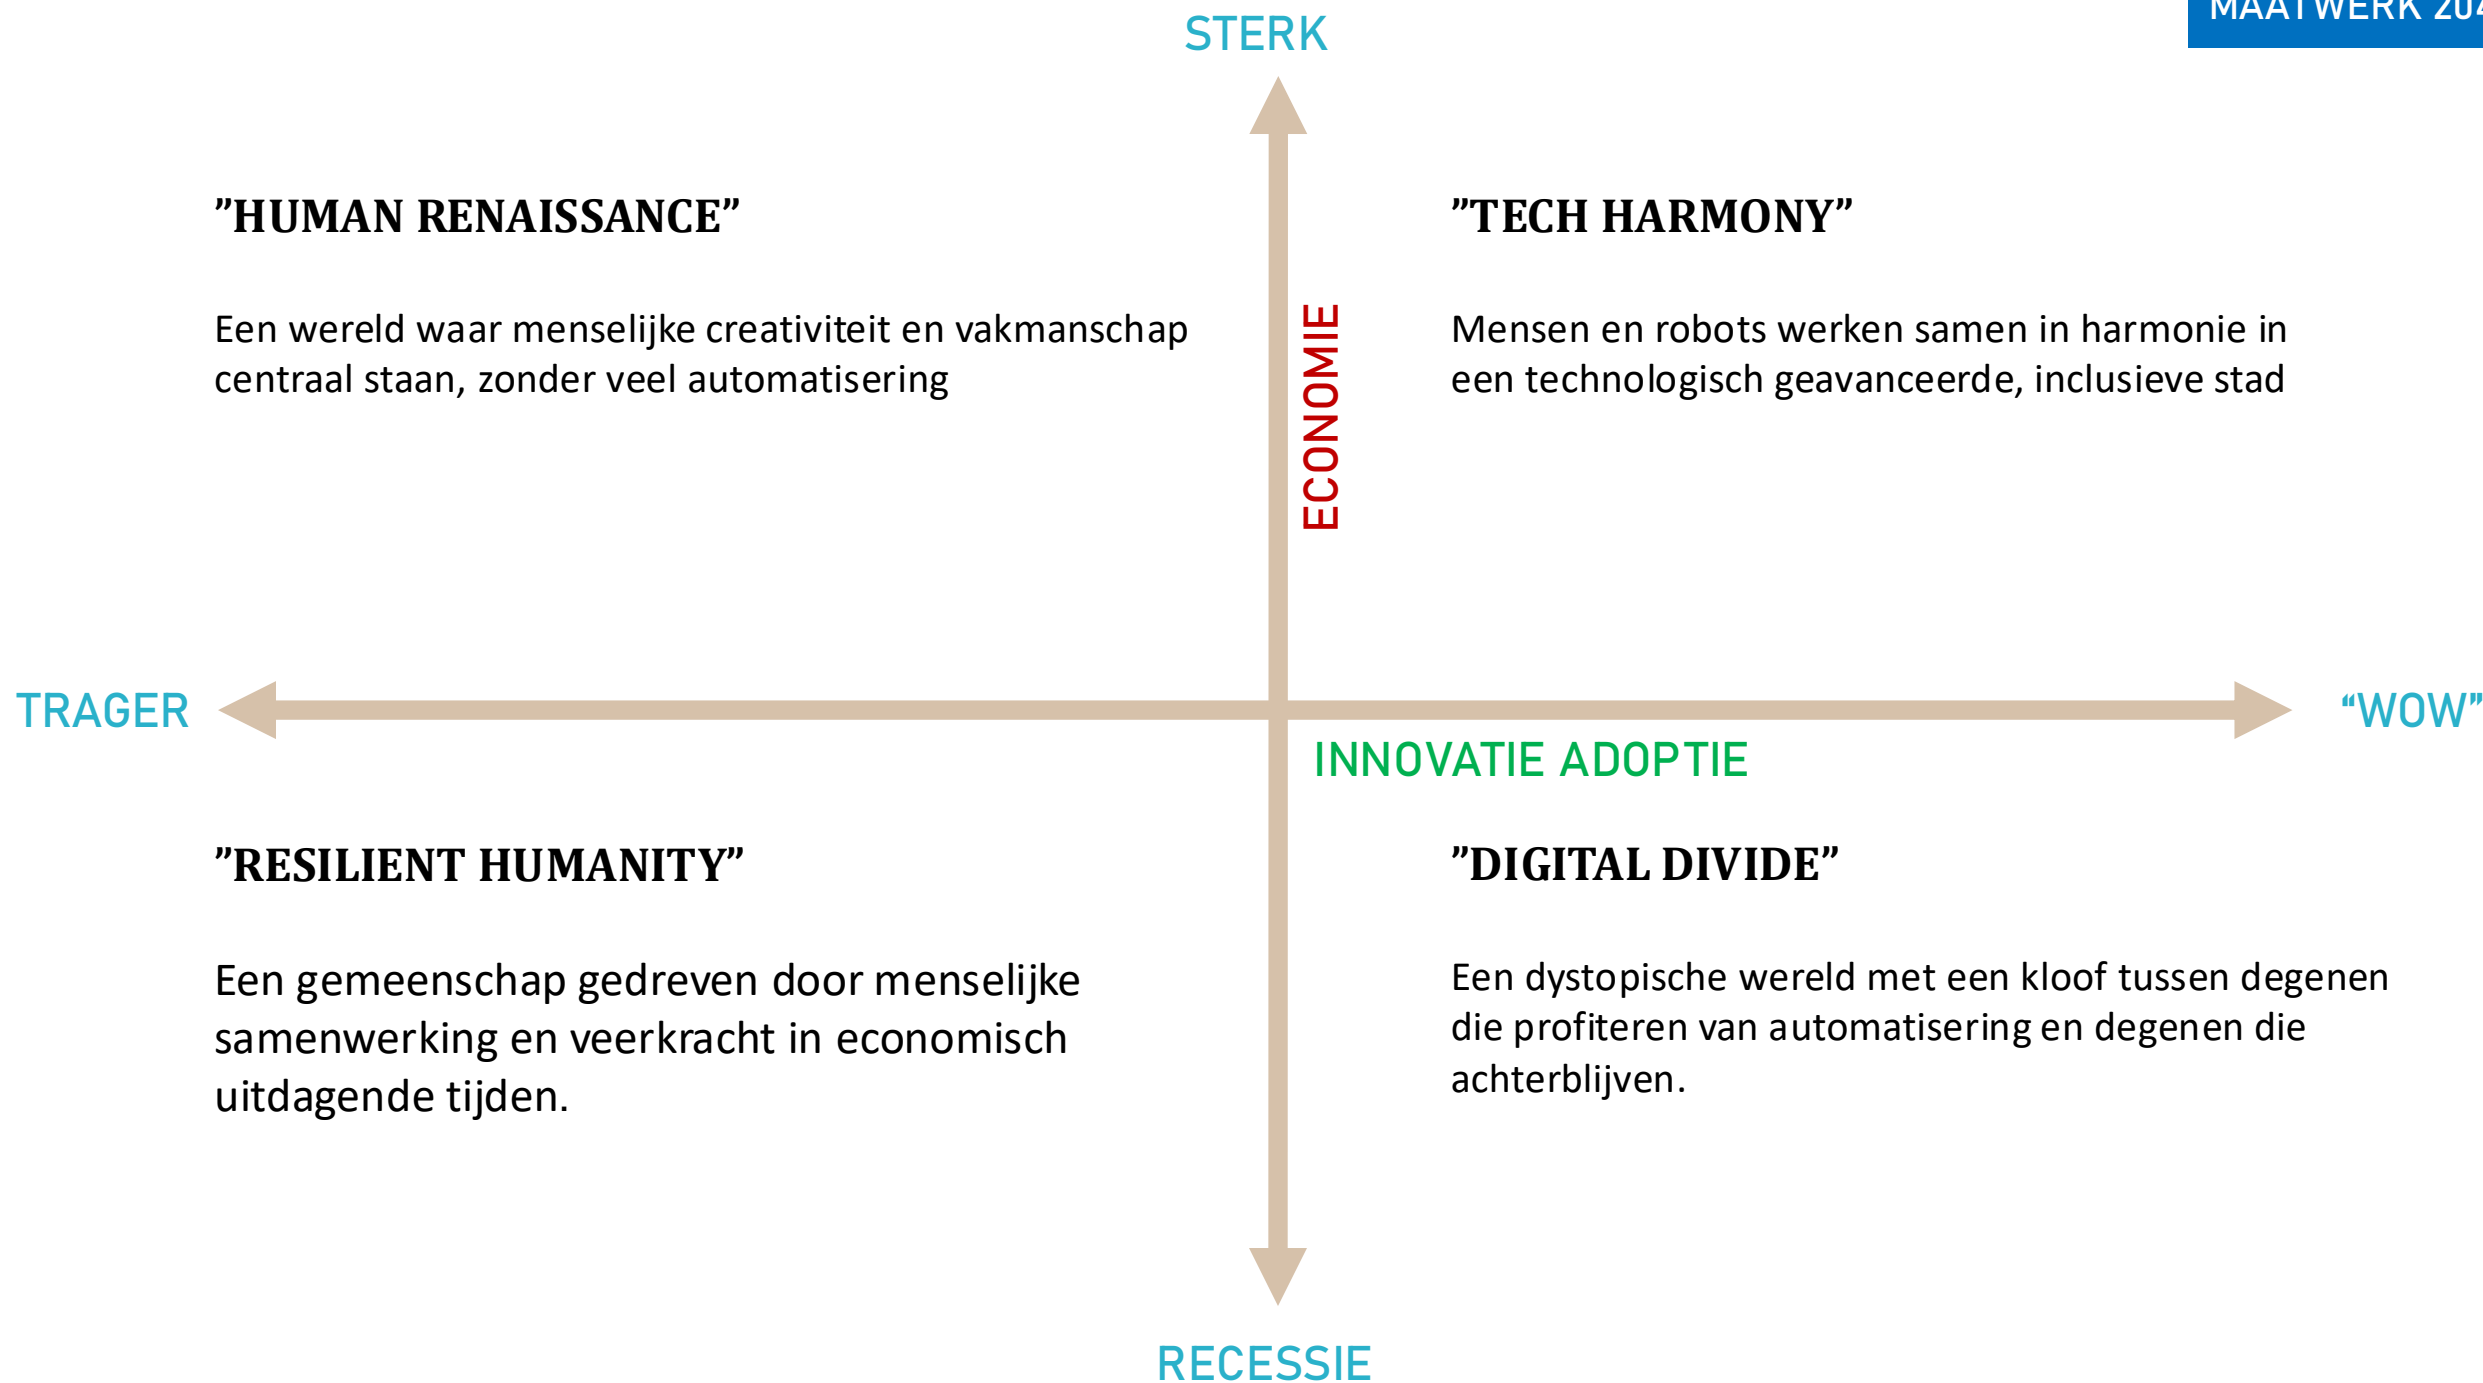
MAATWERK 20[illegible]

STERK

”HUMAN RENAISSANCE”

Een wereld waar menselijke creativiteit en vakmanschap centraal staan, zonder veel automatisering

ECONOMIE

”TECH HARMONY”

Mensen en robots werken samen in harmonie in een technologisch geavanceerde, inclusieve stad

TRAGER

“WOW”

INNOVATIE ADOPTIE

”RESILIENT HUMANITY”

Een gemeenschap gedreven door menselijke samenwerking en veerkracht in economisch uitdagende tijden.

”DIGITAL DIVIDE”

Een dystopische wereld met een kloof tussen degenen die profiteren van automatisering en degenen die achterblijven.

RECESSIE